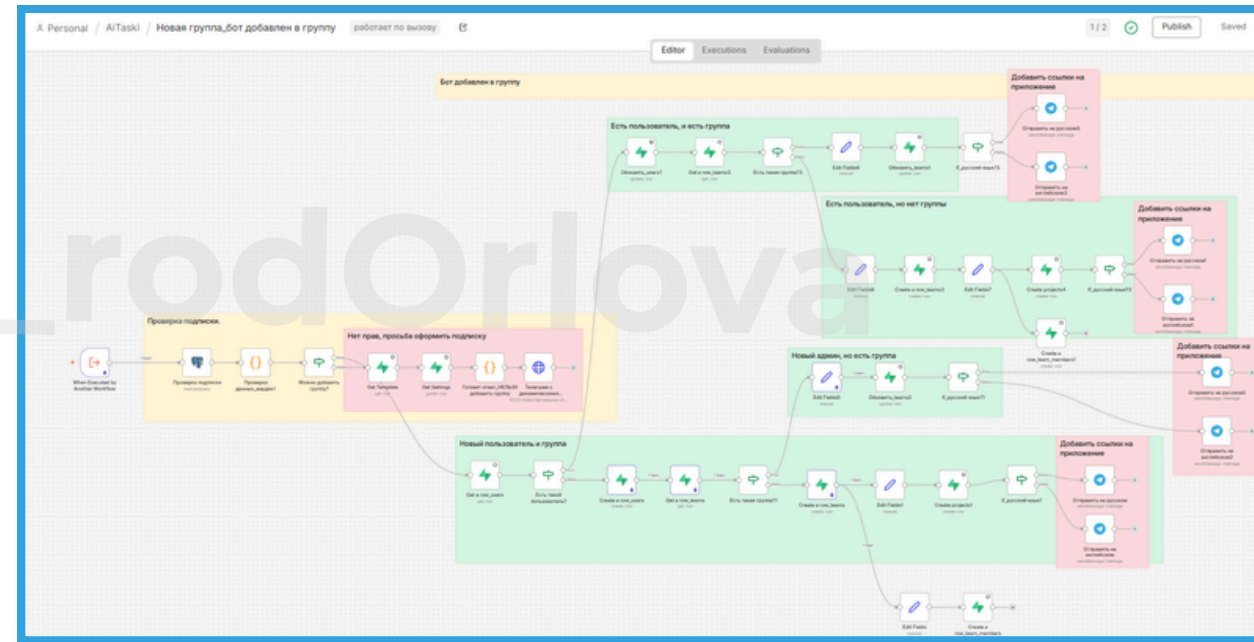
Personal / AiTaski / Новая группа_бот добавлен в группу работает по вызову

1 / 2 Publish Saved

Editor Executions Evaluations

Бот добавлен в группу

Добавить ссылки на приложение

Отправить на русском

Отправить на английском

Есть пользователь, и есть группа

Обновить_users1

Get a row_teams

Есть такая группа?

Edit Fields

Обновить_teams1

If_русский язык?

Есть пользователь, но нет группы

Добавить ссылки на приложение

Edit Fields

Create a row_teams

Edit Fields

Create projects

If_русский язык?

Отправить на русском

Отправить на английском

Create a row_team_members

_rodOrlova

Проверка подписки.

Нет прав, просьба оформить подписку

When Executed by Another Workflow

Проверка подписки

Проверка данных_вводит

Можно добавить группу?

Get Telegram

Get Settings

Готовит ответ_HERE добавить группу

Телеграм с динамическими...

Новый админ, но есть группа

Добавить ссылки на приложение

Edit Fields

Обновить_teams

If_русский язык?

Отправить на русском

Отправить на английском

Новый пользователь и группа

Добавить ссылки на приложение

Get a row_users

Есть такой пользователь?

Create a row_users

Get a row_teams

Есть такая группа?

Create a row_teams

Edit Fields

Create projects

If_русский язык?

Отправить на русском

Отправить на английском

Edit Fields

Create a row_team_members